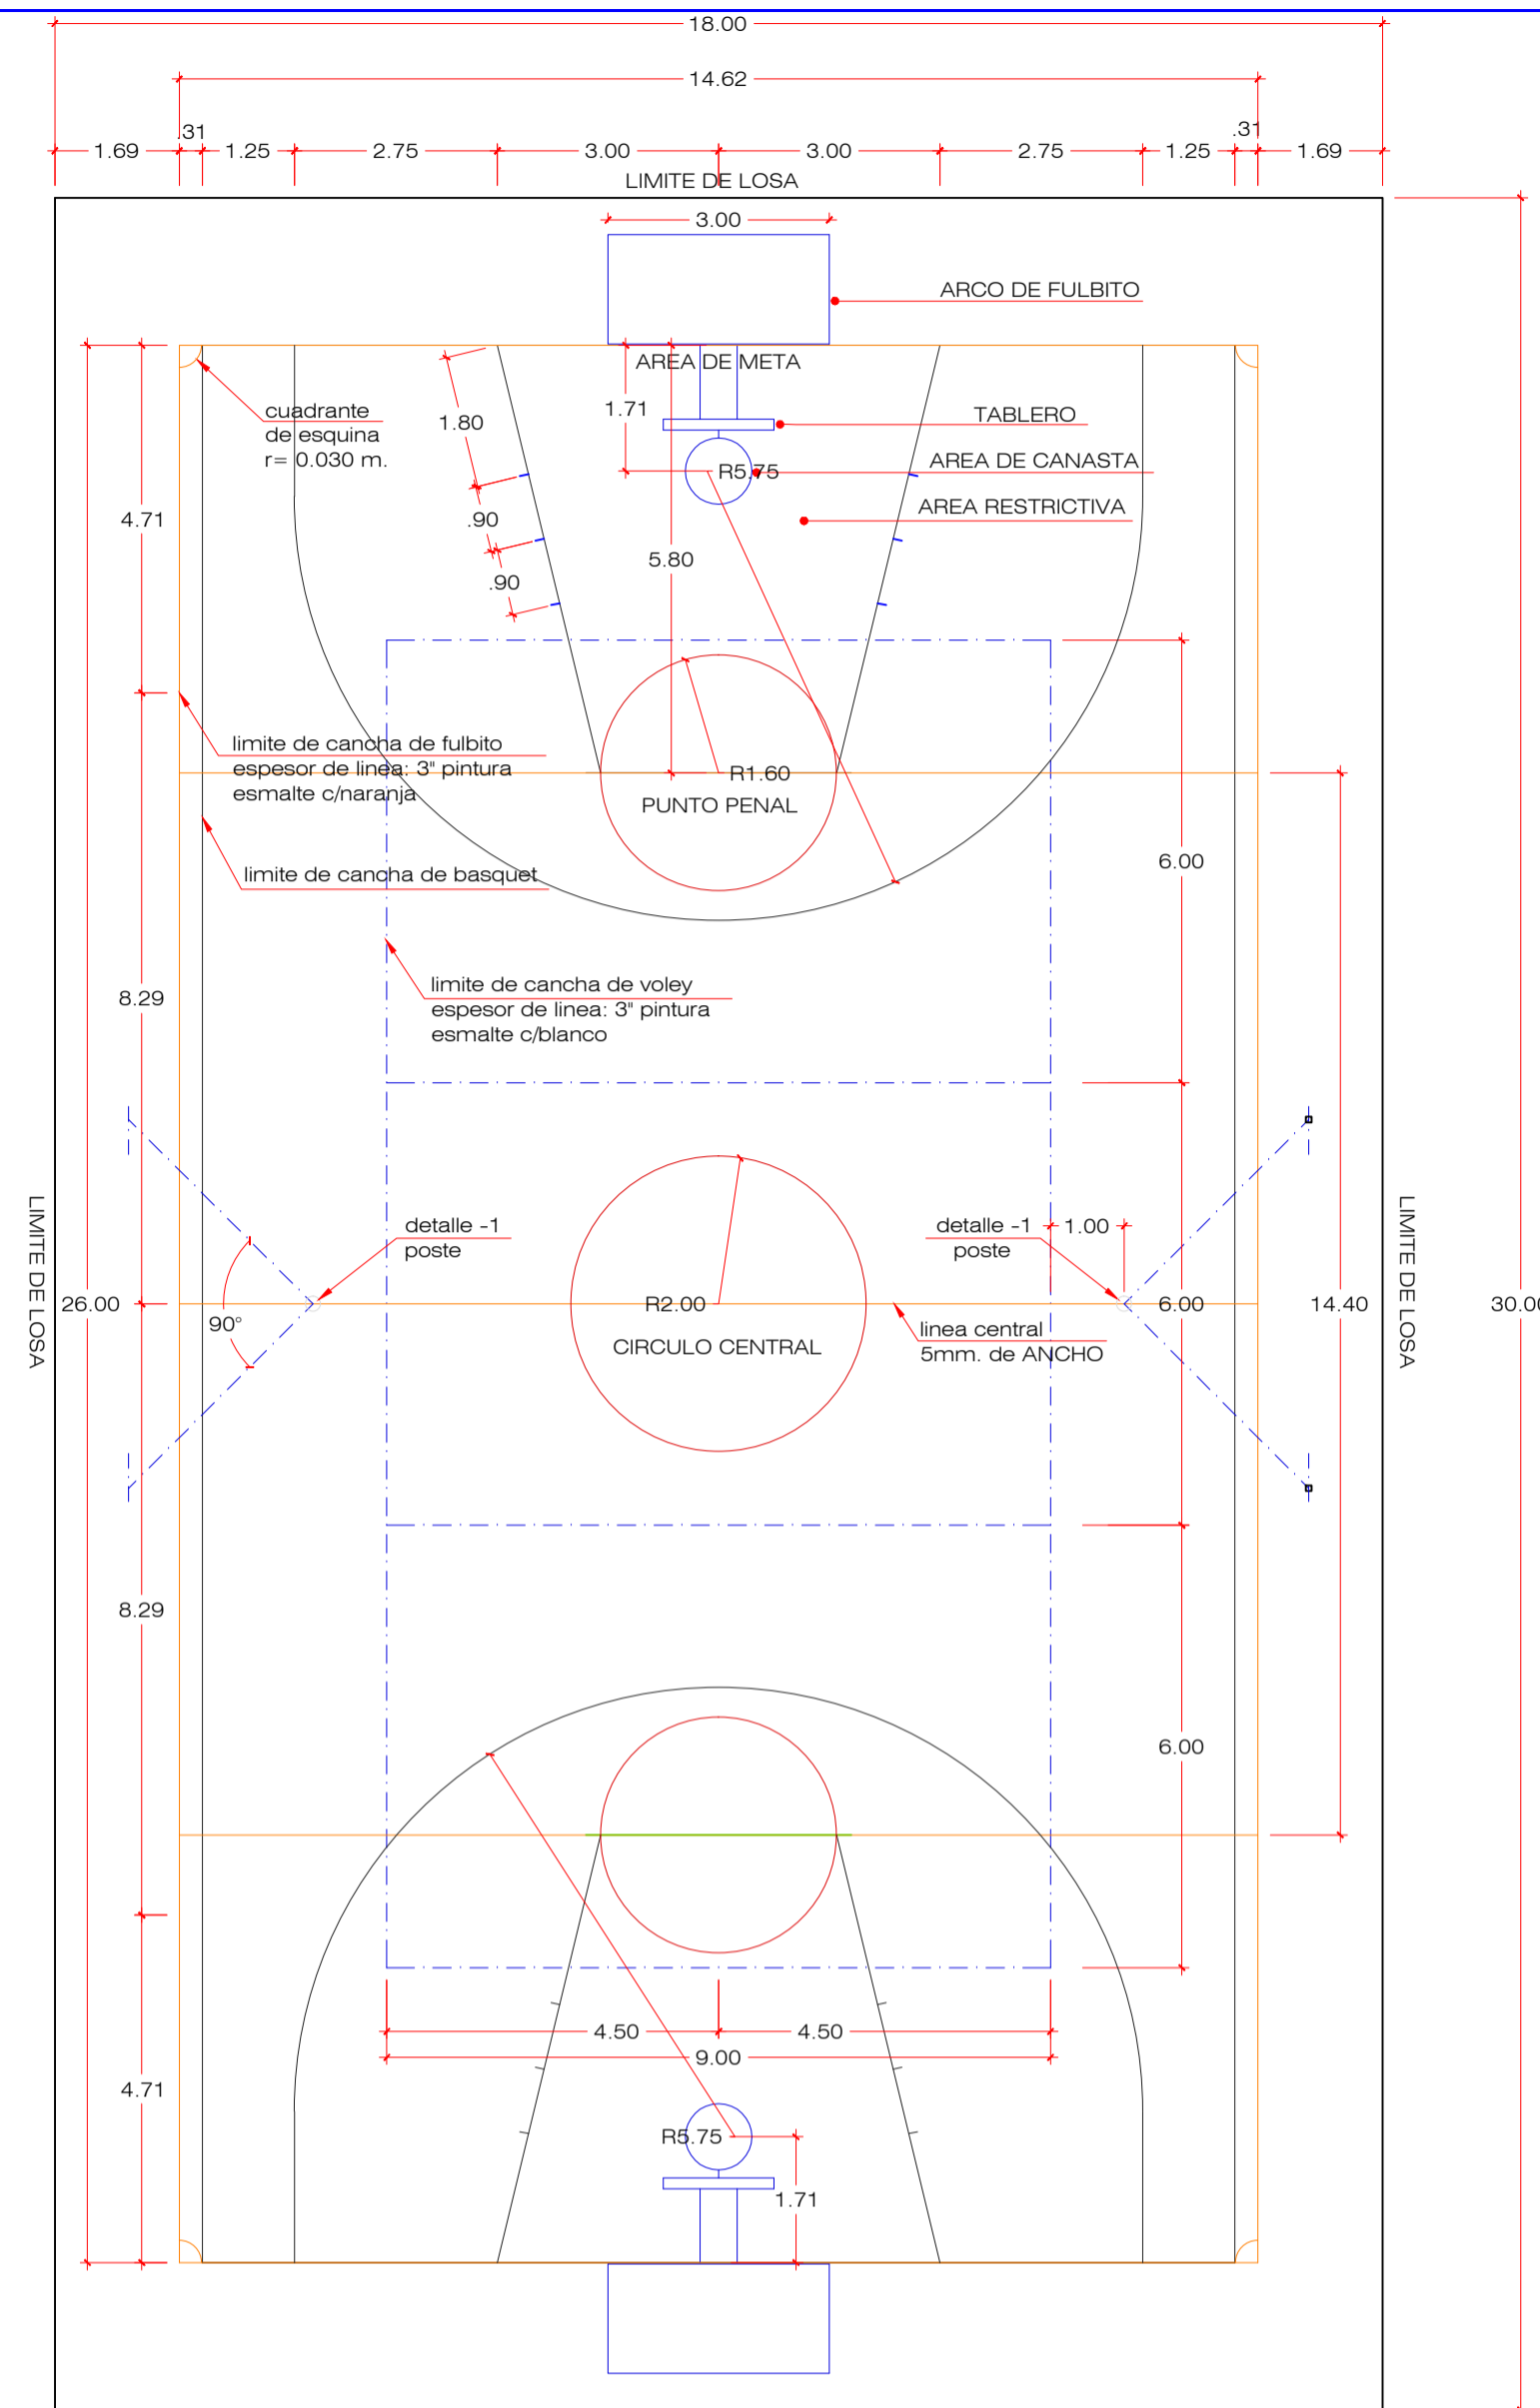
18.00

14.62

1.69 .31 1.25 2.75 3.00 3.00 2.75 1.25 .31 1.69

LIMITE DE LOSA

3.00

ARCO DE FULBITO

AREA DE META

cuadrante de esquina r= 0.030 m.

1.80

1.71

TABLERO

R5.75

AREA DE CANASTA

AREA RESTRICTIVA

4.71

.90

.90

5.80

limite de cancha de fulbito espesor de linea: 3" pintura esmalte c/naranja

R1.60

PUNTO PENAL

6.00

limite de cancha de basquet

limite de cancha de voley espesor de linea: 3" pintura esmalte c/blanco

8.29

detalle -1 poste

detalle -1 poste

1.00

LIMITE DE LOSA

26.00

90°

R2.00

CIRCULO CENTRAL

6.00

14.40

LIMITE DE LOSA

30.00

linea central 5mm. de ANCHO

8.29

6.00

4.50

4.50

9.00

4.71

R5.75

1.71